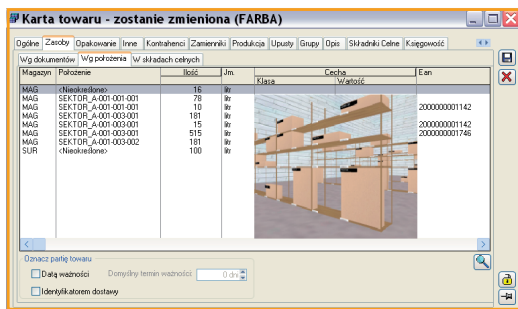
Karta towaru - zostanie zmieniona (FARBA)

Ogólne | Zasoby | Opakowanie | Inne | Kontrahenci | Zamienniki | Produkcja | Upusty | Grupy | Opis | Składniki Celne | Księgowość

Wg dokumentów | Wg położenia | W składach celnych

| Magazyn | Położenie | Ilość | Jm. | Cecha Klasa | Cecha Wartość | Ean |
|---|---|---|---|---|---|---|
| MAG | <Nieokreślone> | 16 | litr | | | |
| MAG | SEKTOR_A-001-001-001 | 78 | litr | | | |
| MAG | SEKTOR_A-001-001-001 | 10 | litr | | | 2000000001142 |
| MAG | SEKTOR_A-001-003-001 | 181 | litr | | | |
| MAG | SEKTOR_A-001-003-001 | 15 | litr | | | 2000000001142 |
| MAG | SEKTOR_A-001-003-001 | 515 | litr | | | 2000000001746 |
| MAG | SEKTOR_A-001-003-002 | 181 | litr | | | |
| SUR | <Nieokreślone> | 100 | litr | | | |

Oznacz partię towaru
Datą ważności
Domyślny termin ważności: 0 dni
Identyfikatorem dostawy